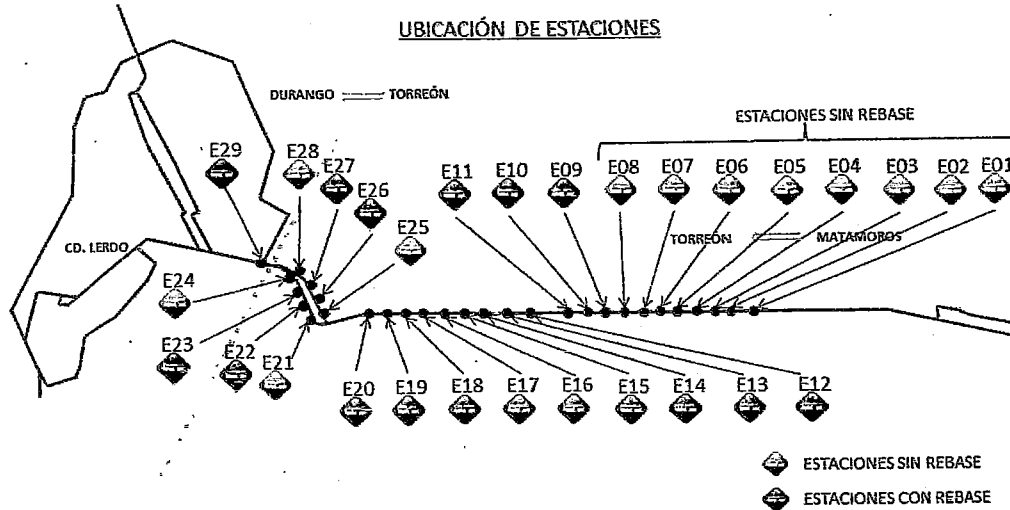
UBICACIÓN DE ESTACIONES

DURANGO TORREÓN

ESTACIONES SIN REBASE

E29 E28 E27 E26 E25 E11 E10 E09 E08 E07 E06 E05 E04 E03 E02 E01

CD. LERDO

TORREÓN MATAMOROS

E24 E23 E22 E21 E20 E19 E18 E17 E16 E15 E14 E13 E12

ESTACIONES SIN REBASE
ESTACIONES CON REBASE